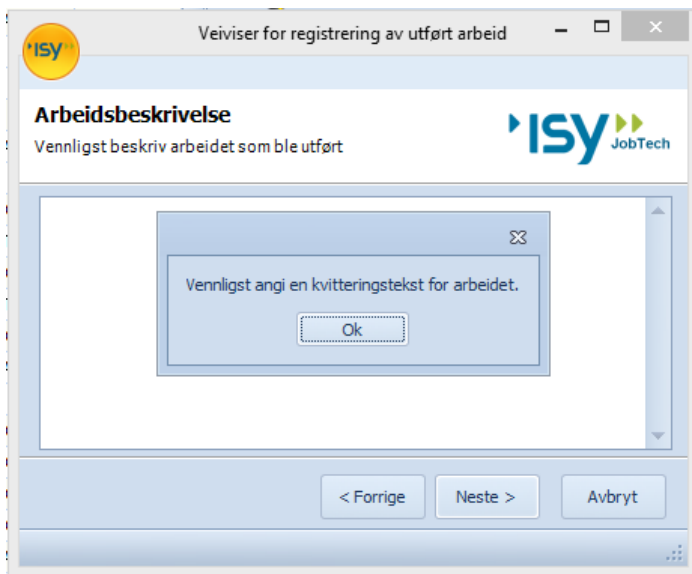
ISY

Veiviser for registrering av utført arbeid

Arbeidsbeskrivelse

Vennligst beskriv arbeidet som ble utført

ISY JobTech

Vennligst angi en kvitteringstekst for arbeidet.

Ok

< Forrige

Neste >

Avbryt